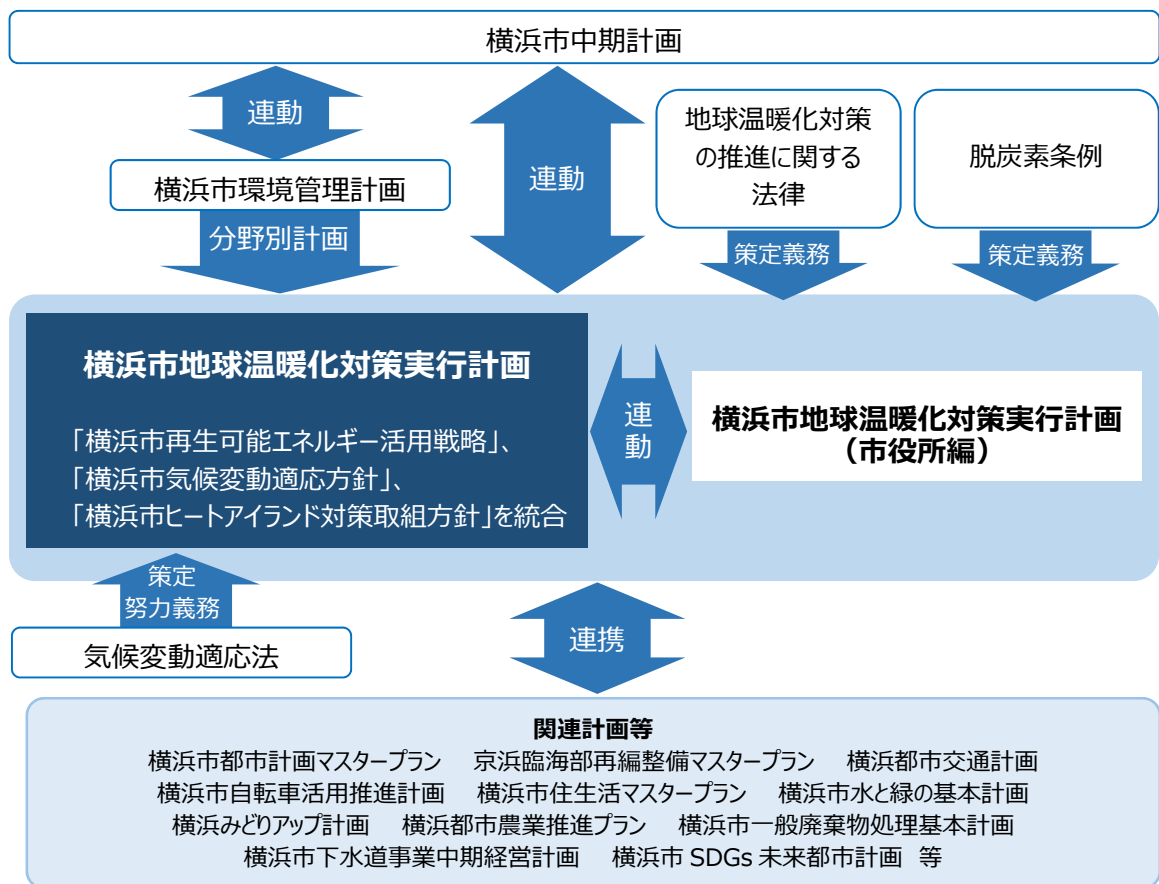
横浜市中期計画

連動

横浜市環境管理計画

分野別計画

連動

地球温暖化対策の推進に関する法律

策定義務

脱炭素条例

策定義務

横浜市地球温暖化対策実行計画

「横浜市再生可能エネルギー活用戦略」、
「横浜市気候変動適応方針」、
「横浜市ヒートアイランド対策取組方針」を統合

連動

横浜市地球温暖化対策実行計画
（市役所編）

策定
努力義務

気候変動適応法

連携

関連計画等
横浜市都市計画マスタープラン　京浜臨海部再編整備マスタープラン　横浜都市交通計画
横浜市自転車活用推進計画　横浜市住生活マスタープラン　横浜市水と緑の基本計画
横浜みどりアップ計画　横浜都市農業推進プラン　横浜市一般廃棄物処理基本計画
横浜市下水道事業中期経営計画　横浜市 SDGs 未来都市計画　等